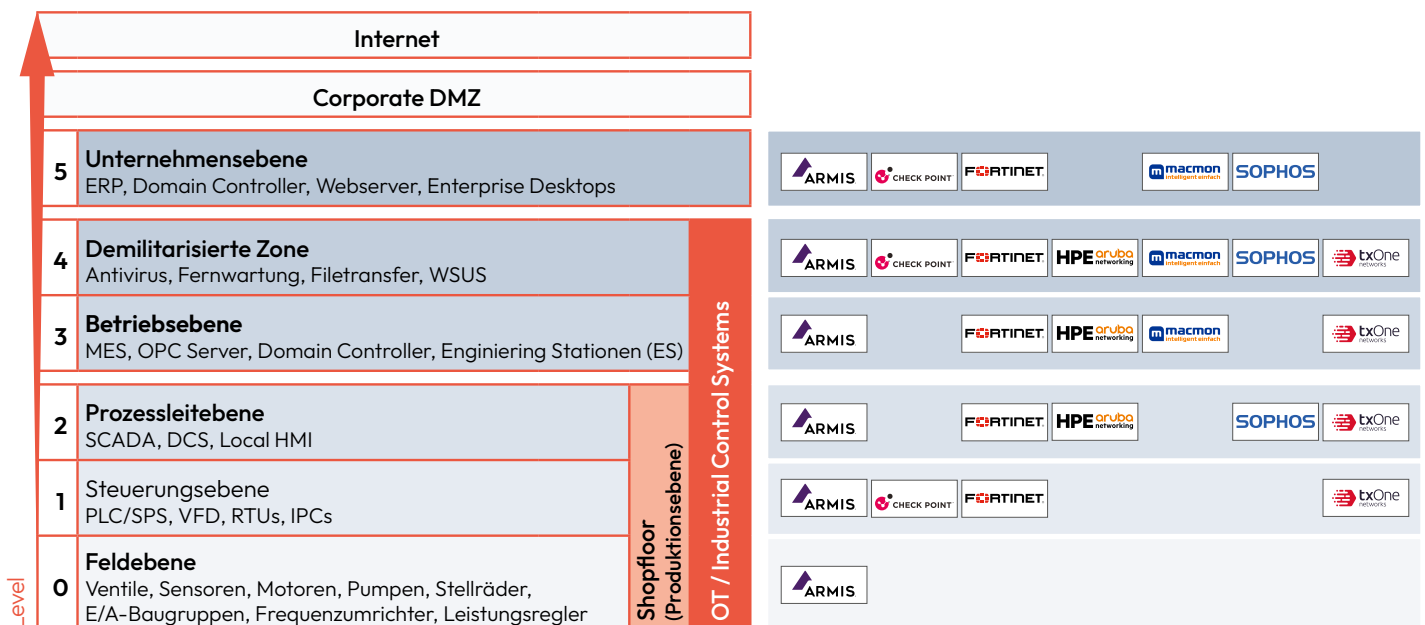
Internet

Corporate DMZ

5 **Unternehmensebene**
ERP, Domain Controller, Webserver, Enterprise Desktops

ARMIS CHECK POINT FORTINET macmon intelligent einfach SOPHOS

4 **Demilitarisierte Zone**
Antivirus, Fernwartung, Filetransfer, WSUS

ARMIS CHECK POINT FORTINET HPE aruba networking macmon intelligent einfach SOPHOS txOne networks

3 **Betriebsebene**
MES, OPC Server, Domain Controller, Enginiering Stationen (ES)

ARMIS FORTINET HPE aruba networking macmon intelligent einfach txOne networks

2 **Prozessleitebene**
SCADA, DCS, Local HMI

ARMIS FORTINET HPE aruba networking SOPHOS txOne networks

1 Steuerungsebene
PLC/SPS, VFD, RTUs, IPCs

ARMIS CHECK POINT FORTINET txOne networks

0 **Feldebene**
Ventile, Sensoren, Motoren, Pumpen, Stellräder, E/A-Baugruppen, Frequenzumrichter, Leistungsregler

ARMIS

Shopfloor (Produktionsebene)

OT / Industrial Control Systems

Level